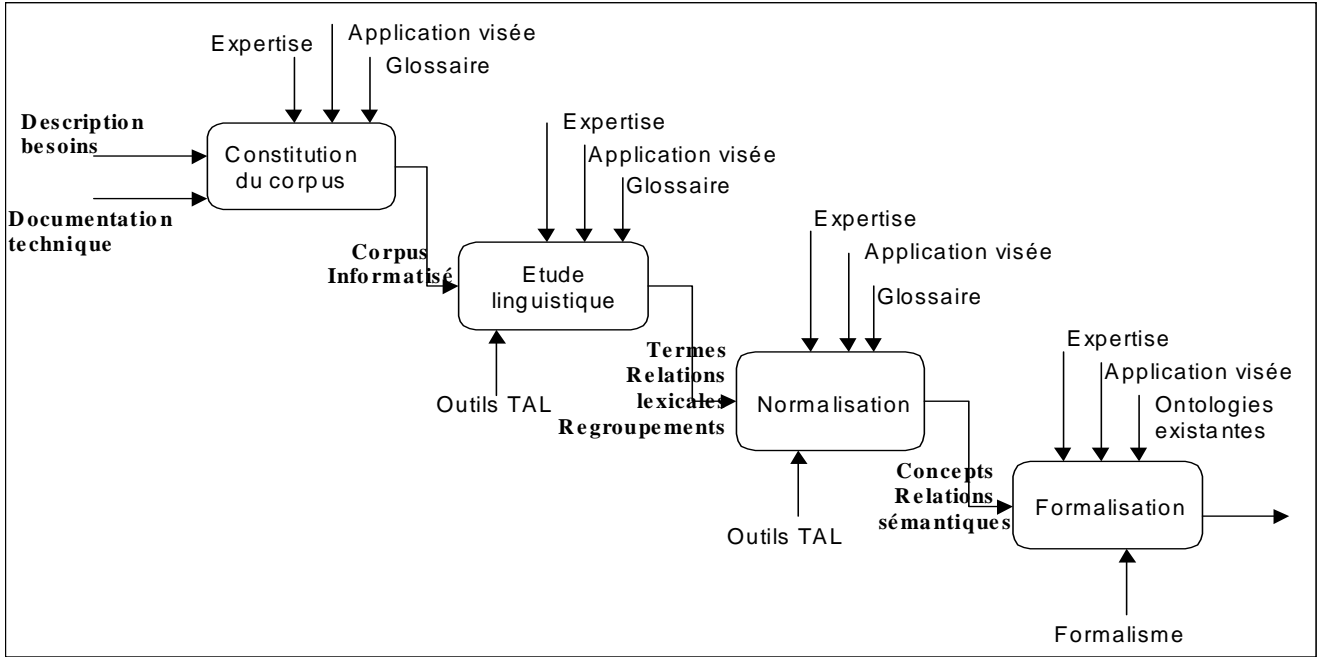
Expertise
Application visée
Glossaire

Description besoins

Documentation technique

Constitution du corpus

Expertise
Application visée
Glossaire

Corpus Informatisé

Etude linguistique

Outils TAL

Expertise
Application visée
Glossaire

Termes Relations lexicales Regroupements

Normalisation

Outils TAL

Expertise
Application visée
Ontologies existantes

Concepts Relations sémantiques

Formalisation

Formalisme